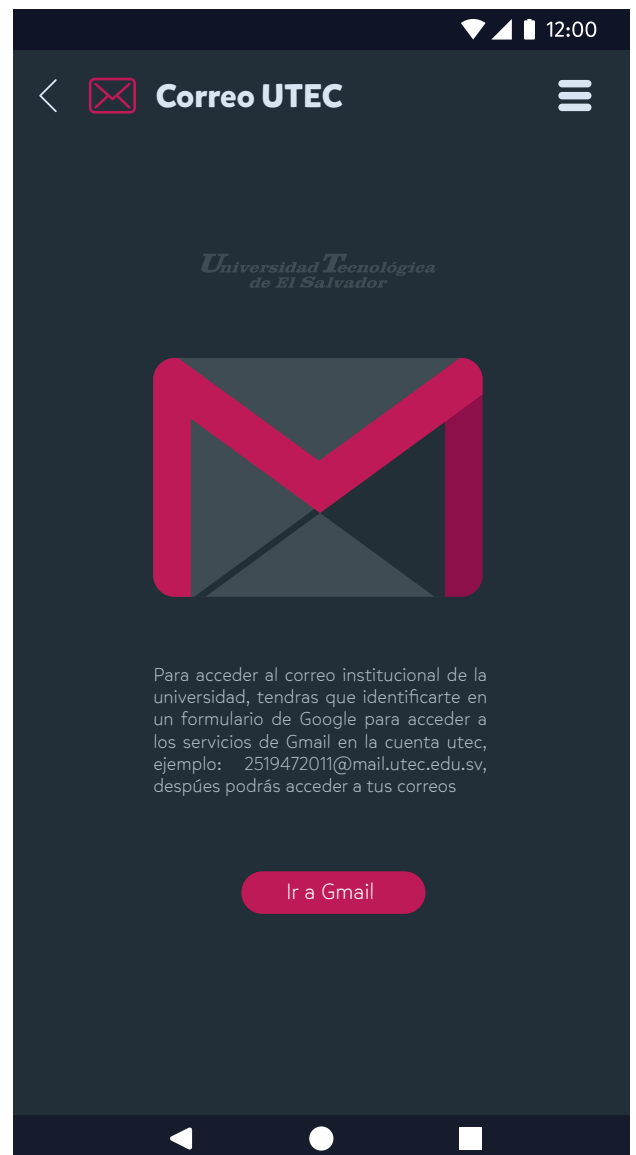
12:00

Correo UTEC

Universidad Tecnológica de El Salvador

Para acceder al correo institucional de la universidad, tendras que identificarte en un formulario de Google para acceder a los servicios de Gmail en la cuenta utec, ejemplo: 2519472011@mail.utec.edu.sv, despúes podrás acceder a tus correos

Ir a Gmail